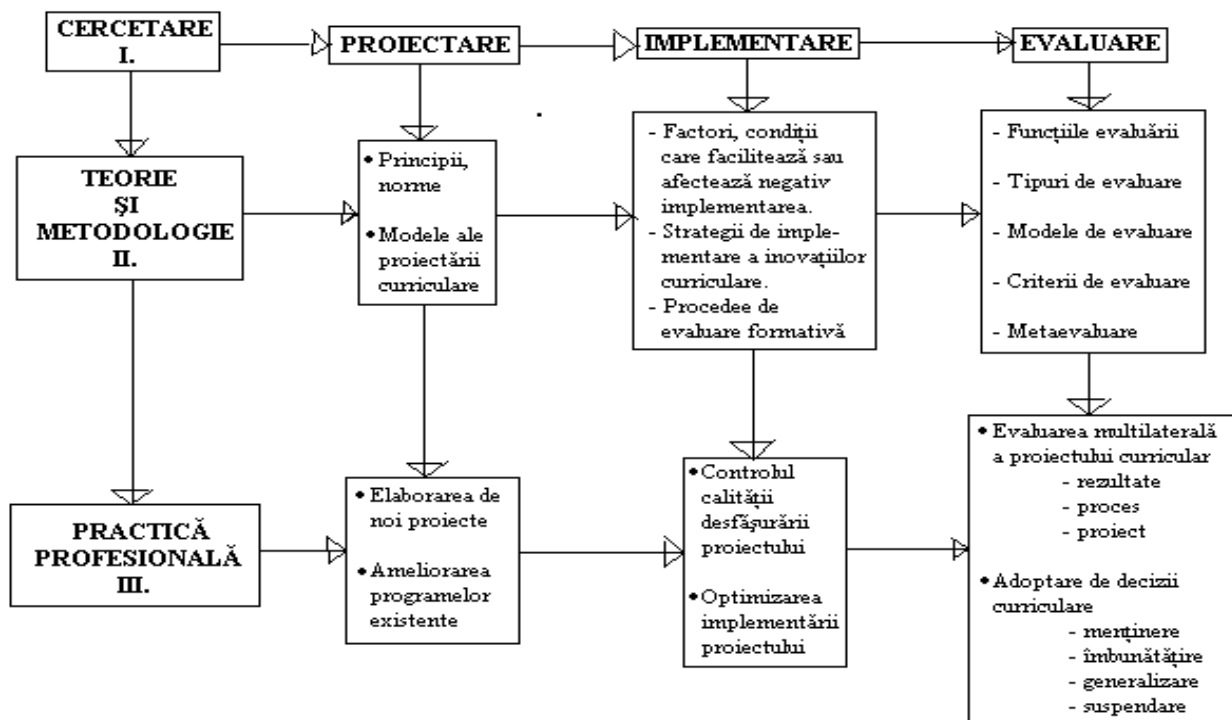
CERCETARE I.

PROIECTARE

IMPLEMENTARE

EVALUARE

TEORIE ŞI METODOLOGIE II.

• Principii, norme

• Modele ale proiectării curriculare

- Factori, condiţii care facilitează sau afectează negativ implementarea.
- Strategii de implementare a inovaţiilor curriculare.
- Procedee de evaluare formativă

- Funcţiile evaluării
- Tipuri de evaluare
- Modele de evaluare
- Criterii de evaluare
- Metaevaluare

PRACTICĂ PROFESIONALĂ III.

• Elaborarea de noi proiecte

• Ameliorarea programelor existente

• Controlul calităţii desfăşurării proiectului

• Optimizarea implementării proiectului

• Evaluarea multilaterală a proiectului curricular
- rezultate
- proces
- proiect

• Adoptare de decizii curriculare
- menţinere
- îmbunătăţire
- generalizare
- suspendare